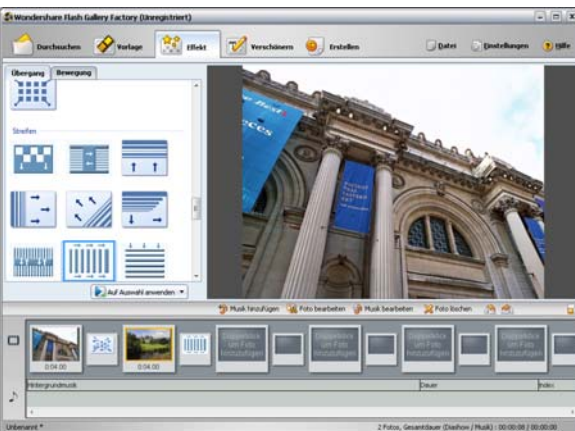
Wondershare Flash Gallery Factory (Unregistriert)

Durchsuchen
Vorlage
Effekt
Verschönern
Erstellen
Datei
Einstellungen
Hilfe

Übergang
Bewegung

Streifen

Auf Auswahl anwenden

Musik hinzufügen
Foto bearbeiten
Musik Bearbeiten
Foto löschen

0:04.00
0:04.00

Doppelklick um Foto hinzuzufügen
Doppelklick um Foto hinzuzufügen
Doppelklick um Foto hinzuzufügen
Doppelklick um Foto hinzuzufügen
Doppelklick um Foto hinzuzufügen

Hintergrundmusik
Dauer
Index

Unbenannt *
2 Fotos, Gesamtdauer (Diashow / Musik) : 00:00:08 / 00:00:00